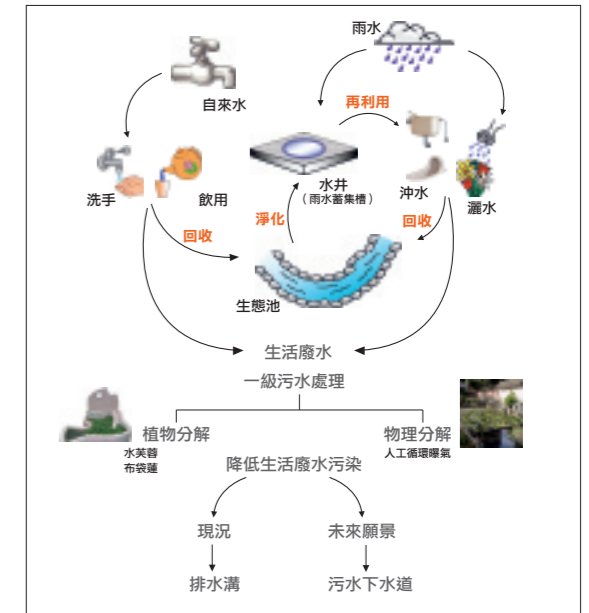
雨水

自來水

再利用

水井
（雨水蓄集槽）

洗手

飲用

沖水

灑水

淨化

回收

回收

生態池

生活廢水

一級污水處理

植物分解
水芙蓉
布袋蓮

物理分解
人工循環曝氣

降低生活廢水污染

現況

未來願景

排水溝

污水下水道